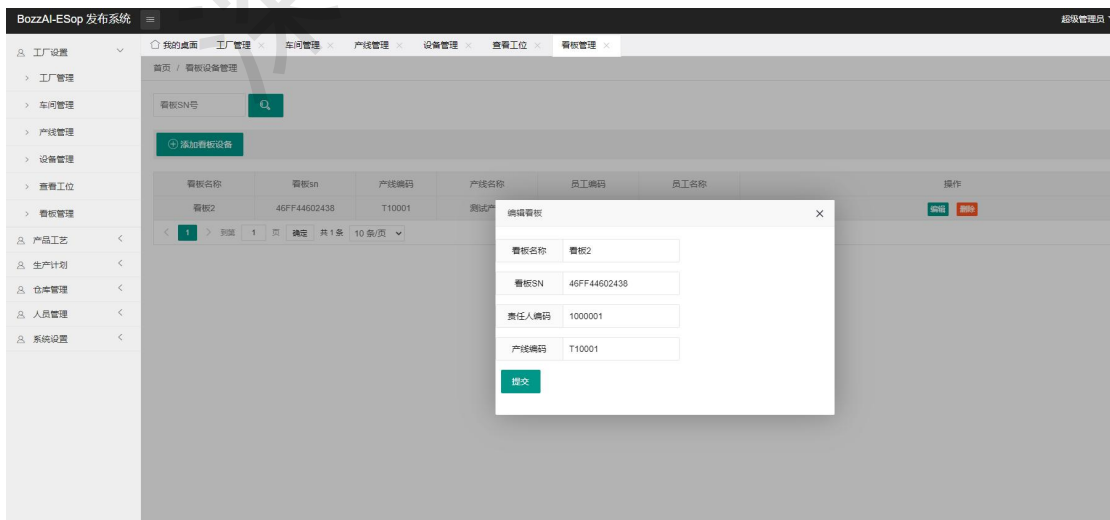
BozzAI-ESop 发布系统

超级管理员

工厂设置
工厂管理
车间管理
产线管理
设备管理
查看工位
看板管理
产品工艺
生产计划
仓库管理
人员管理
系统设置

我的桌面 工厂管理 × 车间管理 × 产线管理 × 设备管理 × 查看工位 × 看板管理 ×

首页 / 看板设备管理

看板SN号

添加看板设备

| 看板名称 | 看板sn | 产线编码 | 产线名称 | 员工编码 | 员工名称 | 操作 |
|---|---|---|---|---|---|---|
| 看板2 | 46FF44602438 | T10001 | 测试产 | | | 编辑 删除 |

1 到第 1 页 确定 共 1 条 10 条/页

编辑看板 ×

看板名称 看板2
看板SN 46FF44602438
责任人编码 1000001
产线编码 T10001

提交